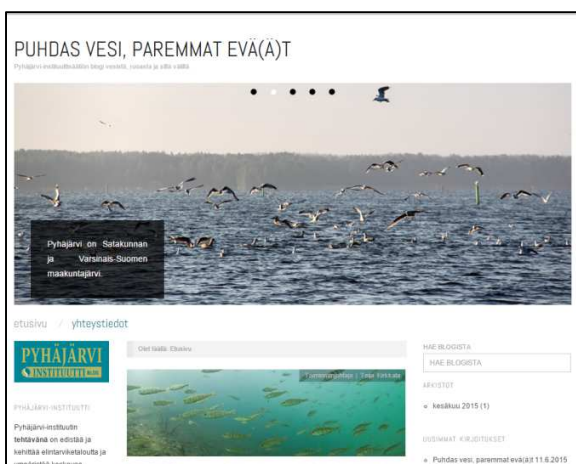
PUHDAS VESI, PAREMMAT EVÄ(Ä)T

Pyhäjärvi-instituutin blogi vesistä, ruoasta ja siltä väliltä

Pyhäjärvi on Satakunnan ja Varsinais-Suomen maakuntajärvi.

etusivu / yhteystiedot

PYHÄJÄRVI INSTITUUTTI

PYHÄJÄRVI-INSTITUUTTI

Pyhäjärvi-instituutin tehtävänä on edistää ja kehittää elintarviketaloutta ja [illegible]

Olet täällä: Etusivu

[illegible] | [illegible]

HAE BLOGISTA

HAE BLOGISTA

ARKISTOT

» kesäkuu 2015 (1)

UUSIMMAT KIRJOITUKSET

» Puhdas vesi, paremmat evä(ä)t 11.6.2015